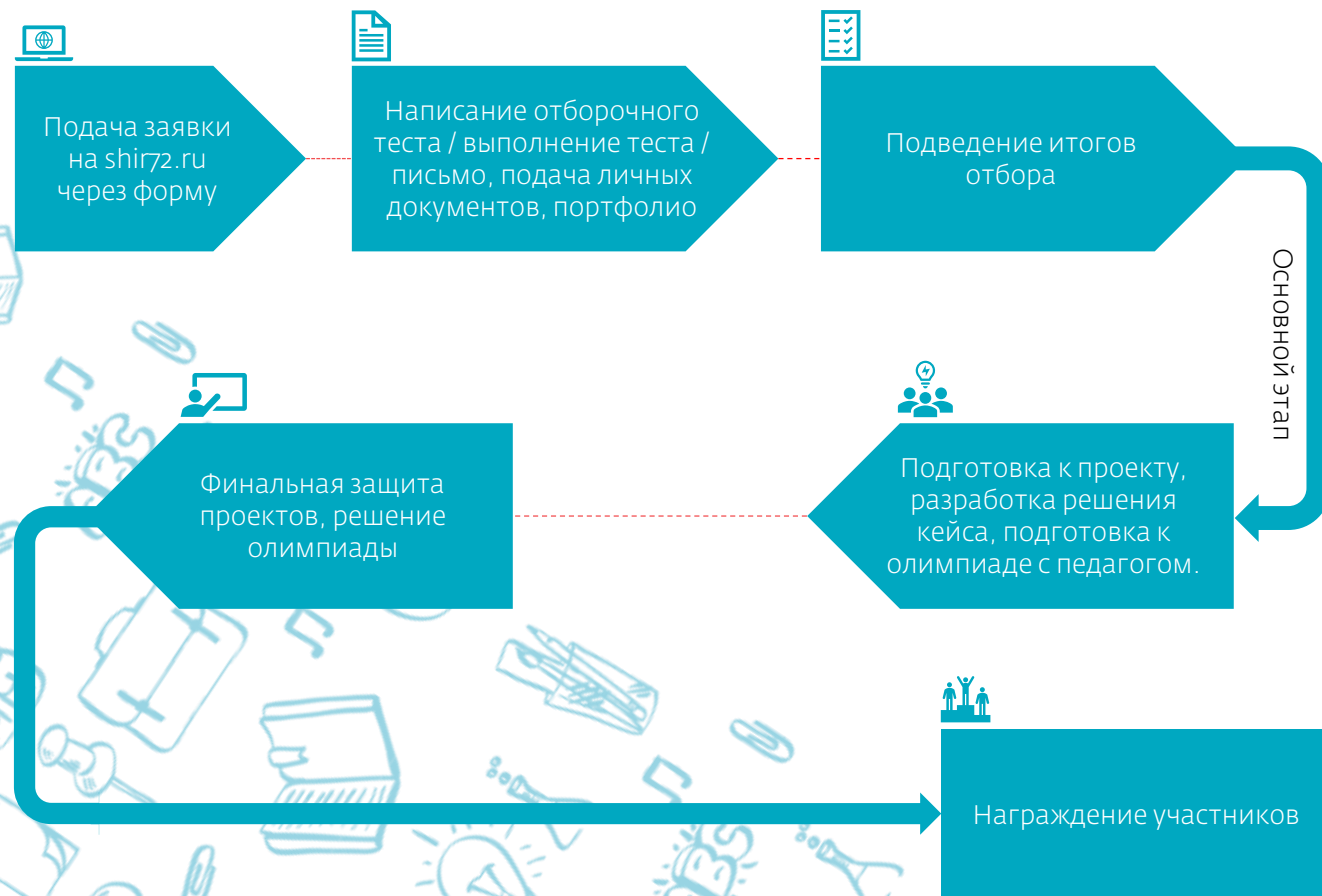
Подача заявки на shir72.ru через форму

Написание отборочного теста / выполнение теста / письмо, подача личных документов, портфолио

Подведение итогов отбора

Основной этап

Подготовка к проекту, разработка решения кейса, подготовка к олимпиаде с педагогом.

Финальная защита проектов, решение олимпиады

Награждение участников